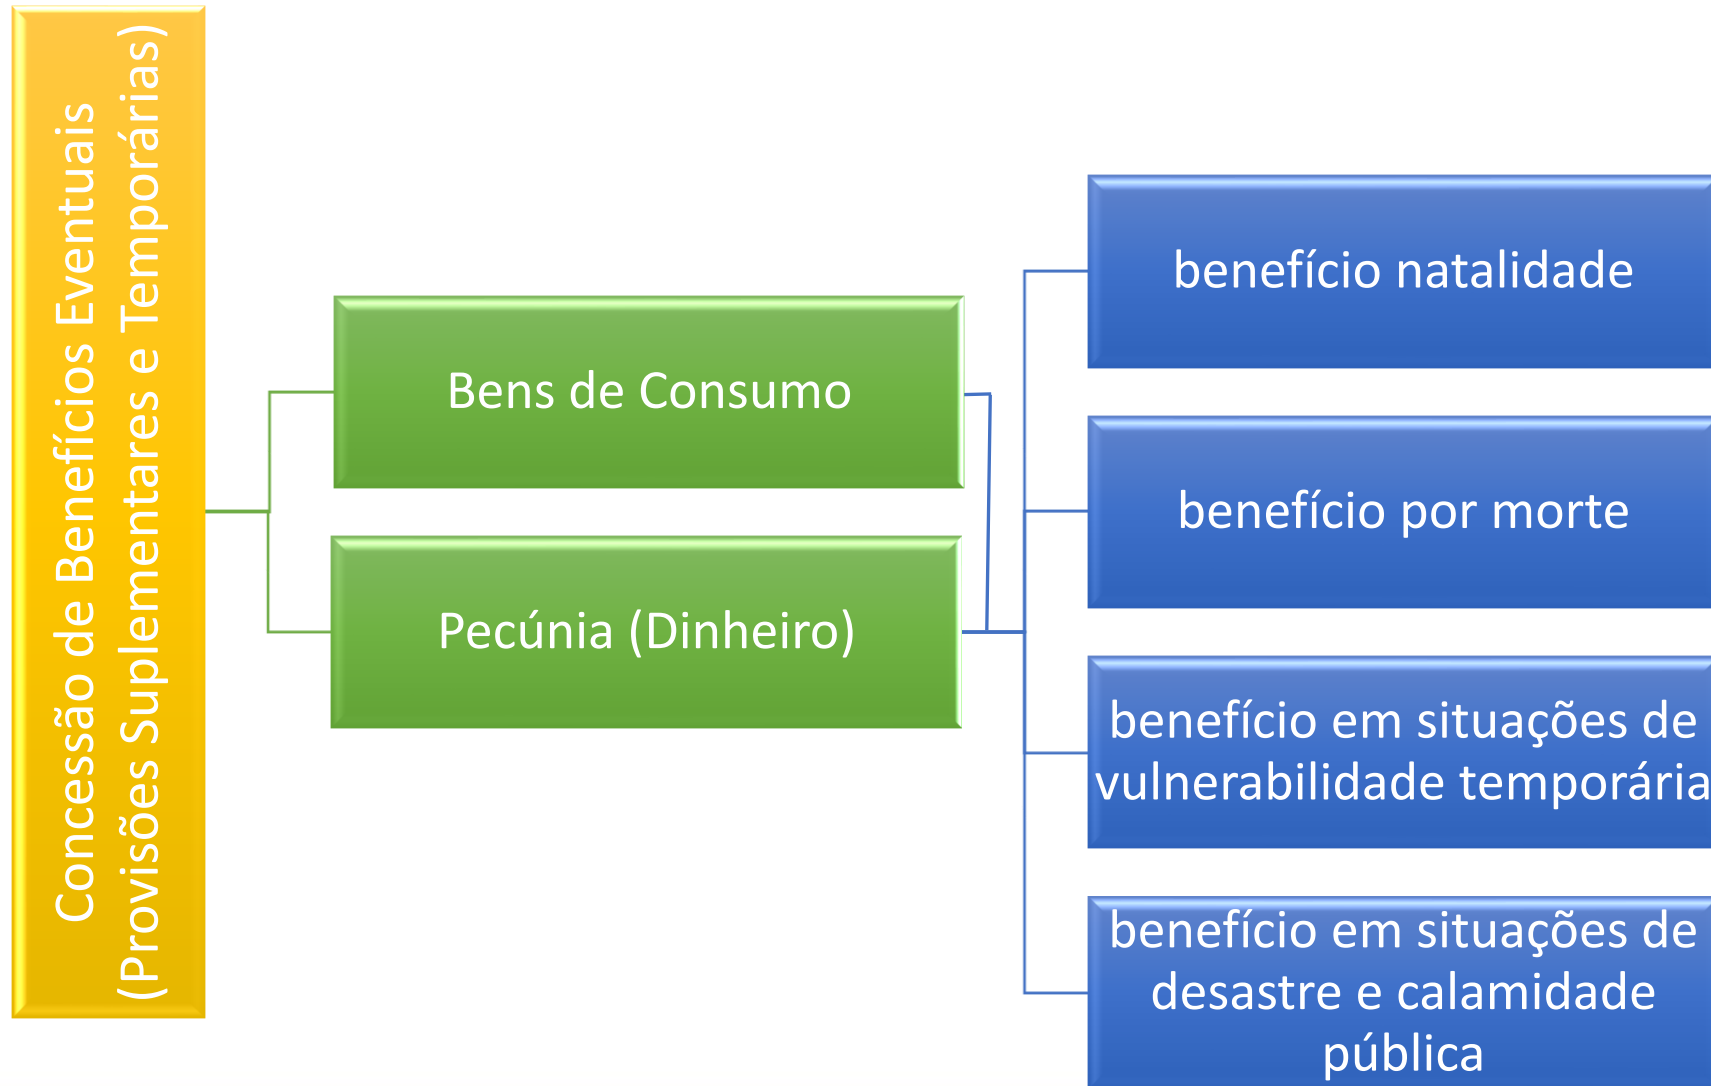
Concessão de Benefícios Eventuais
(Provisões Suplementares e Temporárias)

Bens de Consumo

Pecúnia (Dinheiro)

benefício natalidade

benefício por morte

benefício em situações de vulnerabilidade temporária

benefício em situações de desastre e calamidade pública